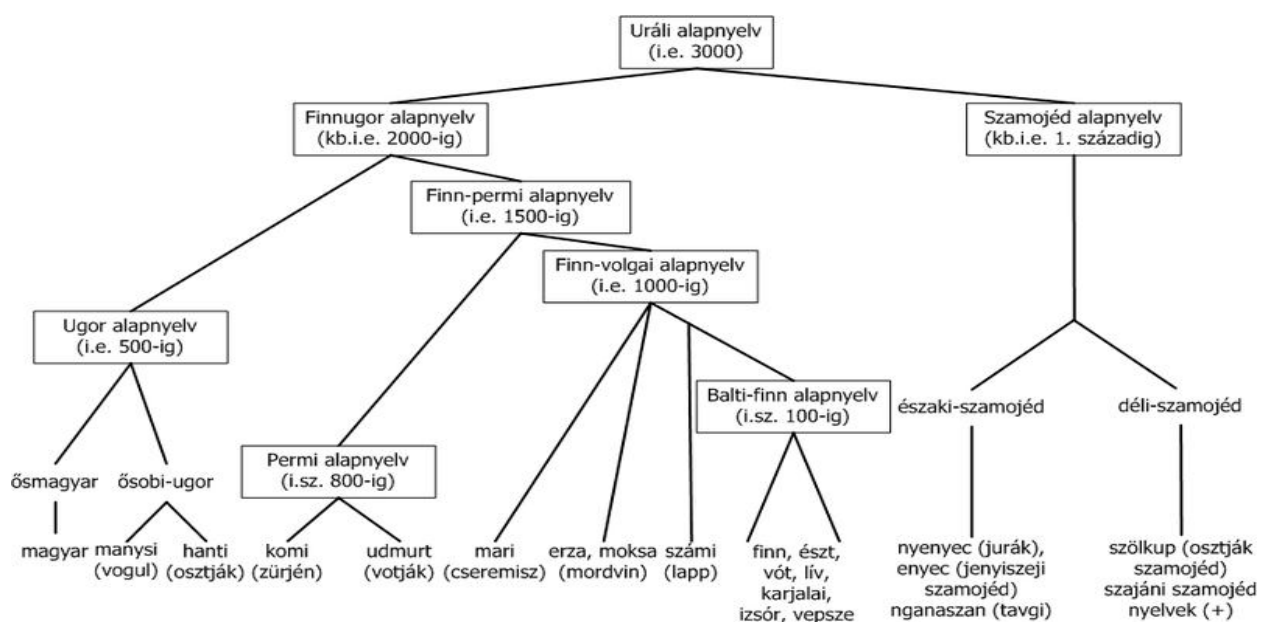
Uráli alapnyelv
(i.e. 3000)

Finnugor alapnyelv
(kb.i.e. 2000-ig)

Szamojéd alapnyelv
(kb.i.e. 1. századig)

Finn-permi alapnyelv
(i.e. 1500-ig)

Finn-volgai alapnyelv
(i.e. 1000-ig)

Ugor alapnyelv
(i.e. 500-ig)

Balti-finn alapnyelv
(i.sz. 100-ig)

északi-szamojéd

déli-szamojéd

ősmagyar

ősobi-ugor

Permi alapnyelv
(i.sz. 800-ig)

magyar

manysi
(vogul)

hanti
(osztják)

komi
(zürjén)

udmurt
(votják)

mari
(cseremisz)

erza, moksa
(mordvin)

számi
(lapp)

finn, észt,
vót, lív,
karjalai,
izsór, vepsze

nyenyec (jurák),
enyec (jenyiszeji
szamojéd)
nganaszan (tavgi)

szölkup (osztják
szamojéd)
szajáni szamojéd
nyelvek (+)